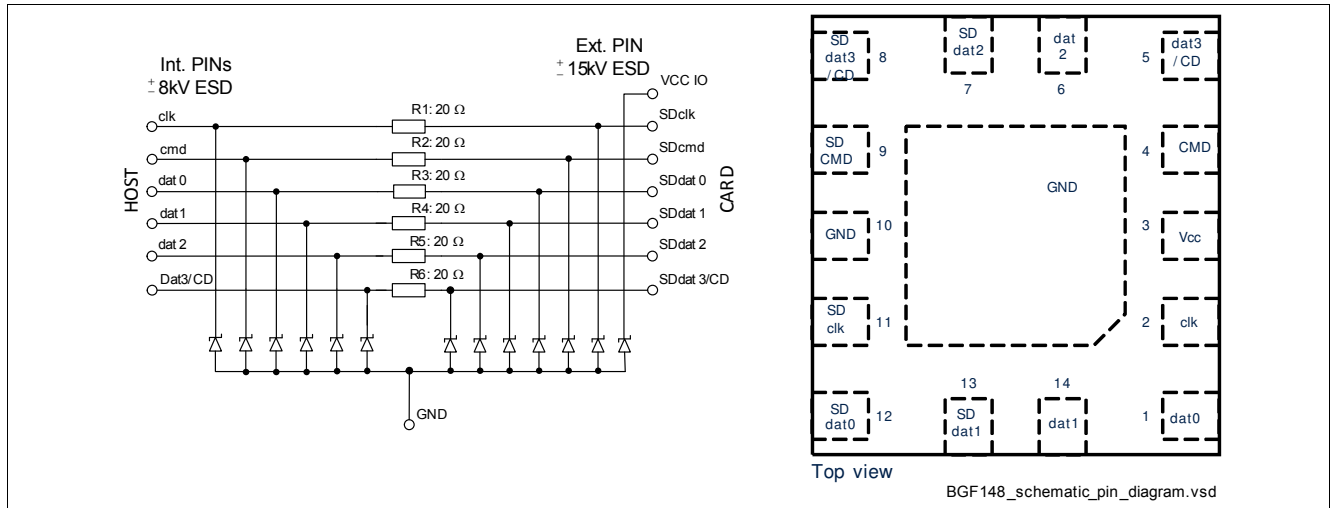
Int. PINs
$\pm$8kV ESD

Ext. PIN
$\pm$15kV ESD

VCC IO

clk
R1: 20 Ω
SDclk

cmd
R2: 20 Ω
SDcmd

HOST

dat 0
R3: 20 Ω
SDdat 0

CARD

dat 1
R4: 20 Ω
SDdat 1

dat 2
R5: 20 Ω
SDdat 2

Dat3/CD
R6: 20 Ω
SDdat 3/CD

GND

SD dat3 / CD 8
SD dat2 7
dat 2 6
5 dat3 / CD

SD CMD 9
4 CMD

GND

GND 10
3 Vcc

SD clk 11
2 clk

13
14

SD dat0 12
SD dat1
dat1
1 dat0

Top view

BGF148_schematic_pin_diagram.vsd